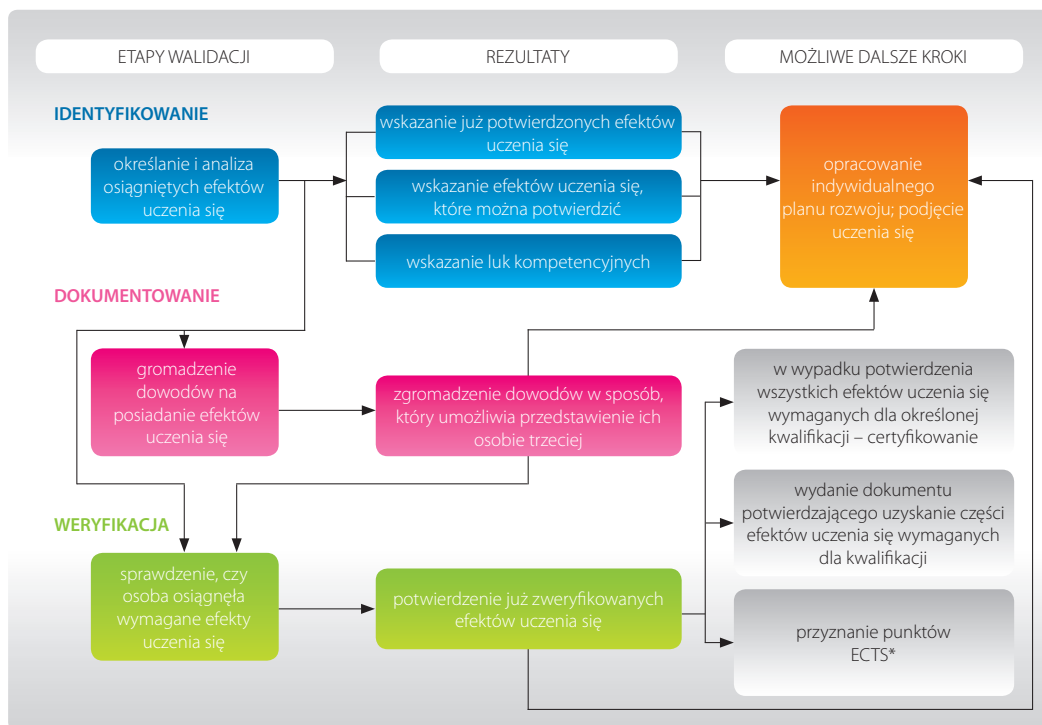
ETAPY WALIDACJI

REZULTATY

MOŻLIWE DALSZE KROKI

IDENTYFIKOWANIE

określanie i analiza osiągniętych efektów uczenia się

wskazanie już potwierdzonych efektów uczenia się

wskazanie efektów uczenia się, które można potwierdzić

wskazanie luk kompetencyjnych

opracowanie indywidualnego planu rozwoju; podjęcie uczenia się

DOKUMENTOWANIE

gromadzenie dowodów na posiadanie efektów uczenia się

zgromadzenie dowodów w sposób, który umożliwia przedstawienie ich osobie trzeciej

w wypadku potwierdzenia wszystkich efektów uczenia się wymaganych dla określonej kwalifikacji – certyfikowanie

WERYFIKACJA

wydanie dokumentu potwierdzającego uzyskanie części efektów uczenia się wymaganych dla kwalifikacji

sprawdzenie, czy osoba osiągnęła wymagane efekty uczenia się

potwierdzenie już zweryfikowanych efektów uczenia się

przyznanie punktów ECTS*